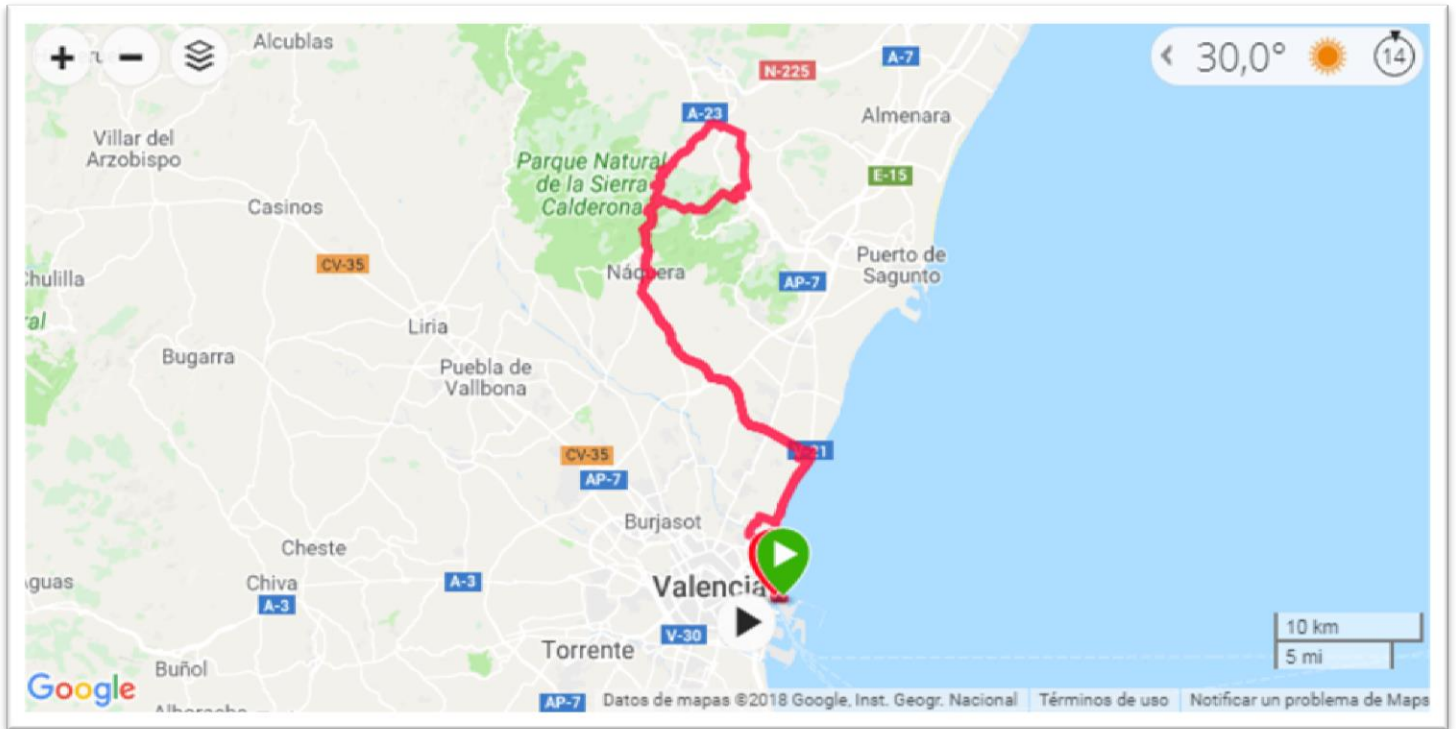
+ −
Alcublas
A-7
N-225
A-23
Almenara
30,0°
14
Villar del Arzobispo
Parque Natural de la Sierra Calderona
E-15
Casinos
Puerto de Sagunto
Chulilla
CV-35
Náquera
AP-7
Liria
Bugarra
Puebla de Vallbona
V-21
CV-35
AP-7
Burjasot
Cheste
Aguas
Chiva
A-3
A-3
Valencia
V-30
Torrente
Buñol
10 km
5 mi
Google
AP-7
Datos de mapas ©2018 Google, Inst. Geogr. Nacional
Términos de uso
Notificar un problema de Maps